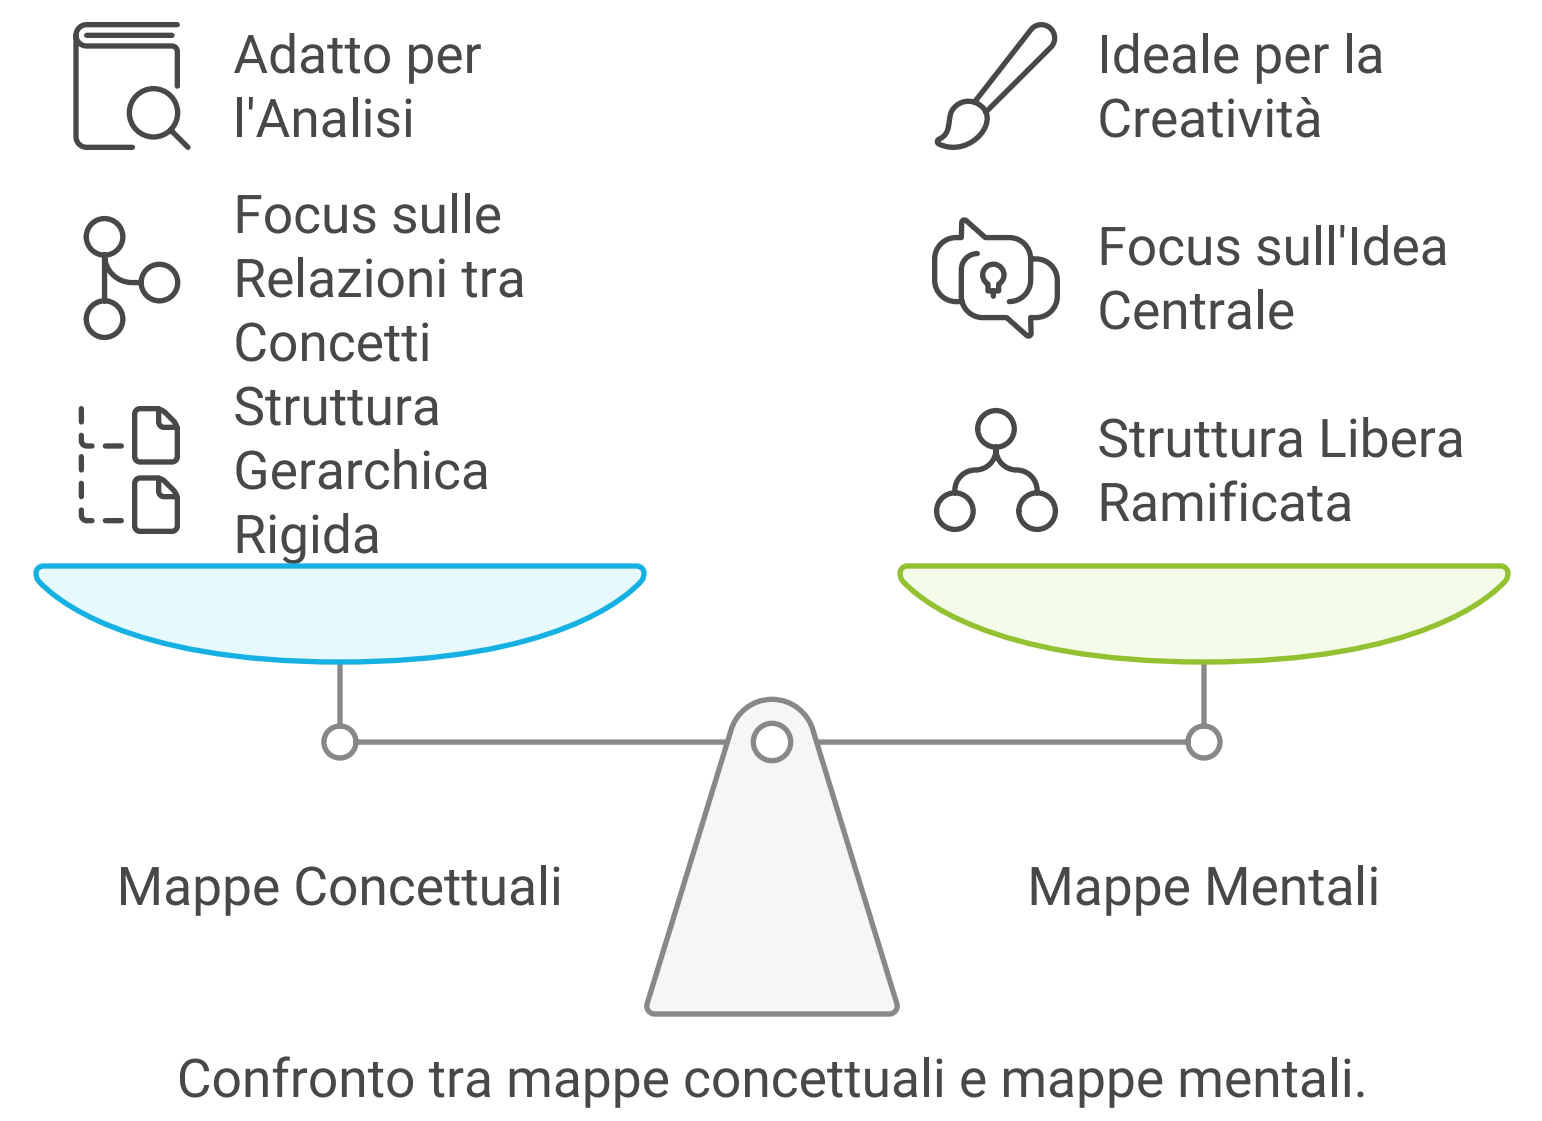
Adatto per l'Analisi

Focus sulle Relazioni tra Concetti

Struttura Gerarchica Rigida

Ideale per la Creatività

Focus sull'Idea Centrale

Struttura Libera Ramificata

Mappe Concettuali

Mappe Mentali

Confronto tra mappe concettuali e mappe mentali.